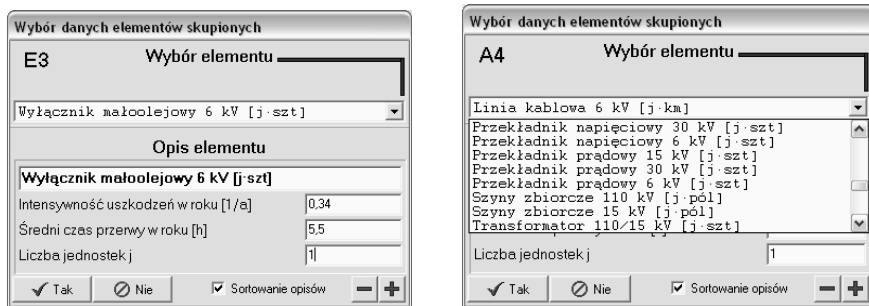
Wybór danych elementów skupionych

E3

Wybór elementu

Wyłącznik małoolejowy 6 kV [j·szt]

Opis elementu

Wyłącznik małoolejowy 6 kV [j·szt]

Intensywność uszkodzeń w roku [1/a] 0,34

Średni czas przerwy w roku [h] 5,5

Liczba jednostek j 1

Tak

Nie

Sortowanie opisów

Wybór danych elementów skupionych

A4

Wybór elementu

Linia kablowa 6 kV [j·km]

Przekładnik napięciowy 30 kV [j·szt]
Przekładnik napięciowy 6 kV [j·szt]
Przekładnik prądowy 15 kV [j·szt]
Przekładnik prądowy 30 kV [j·szt]
Przekładnik prądowy 6 kV [j·szt]
Szyny zbiorcze 110 kV [j·pól]
Szyny zbiorcze 15 kV [j·pól]
Transformator 110/15 kV [j·szt]

Liczba jednostek j 1

Tak

Nie

Sortowanie opisów